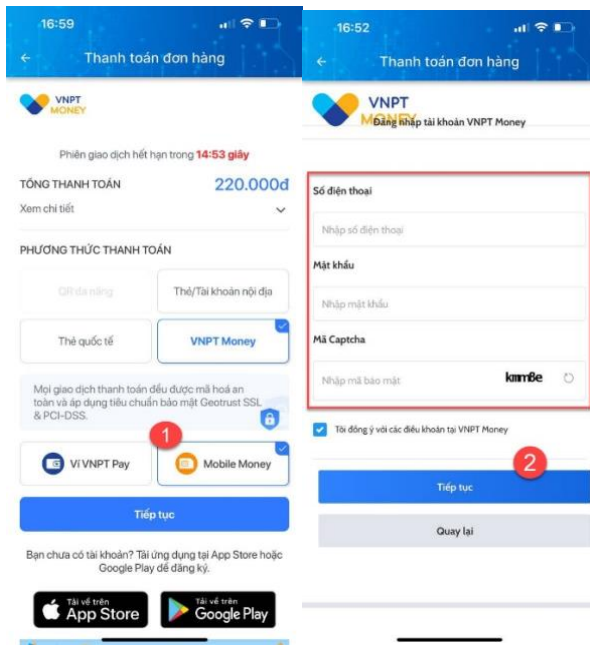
16:59

Thanh toán đơn hàng

VNPT MONEY

Phiên giao dịch hết hạn trong 14:53 giây

TỔNG THANH TOÁN 220.000đ

Xem chi tiết

PHƯƠNG THỨC THANH TOÁN

QR đa năng

Thẻ/Tài khoản nội địa

Thẻ quốc tế

VNPT Money

Mọi giao dịch thanh toán đều được mã hoá an toàn và áp dụng tiêu chuẩn bảo mật Geotrust SSL & PCI-DSS.

1

Ví VNPT Pay

Mobile Money

Tiếp tục

Bạn chưa có tài khoản? Tải ứng dụng tại App Store hoặc Google Play để đăng ký.

Tải về trên App Store

Tải về trên Google Play

16:52

Thanh toán đơn hàng

VNPT MONEY

Đăng nhập tài khoản VNPT Money

Số điện thoại

Nhập số điện thoại

Mật khẩu

Nhập mật khẩu

Mã Captcha

Nhập mã bảo mật

kmm8e

Tôi đồng ý với các điều khoản tại VNPT Money

2

Tiếp tục

Quay lại